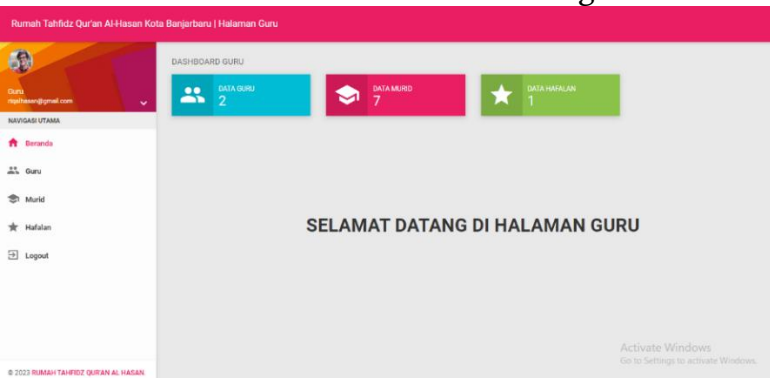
Rumah Tahfidz Qur'an Al-Hasan Kota Banjarbaru | Halaman Guru

Guru
mpalhasan@gmail.com

NAVIGASI UTAMA

Beranda

Guru

Murid

Hafalan

Logout

© 2023 RUMAH TAHFIDZ QUR'AN AL HASAN

DASHBOARD GURU

DATA GURU
2

DATA MURID
7

DATA HAFALAN
1

SELAMAT DATANG DI HALAMAN GURU

Activate Windows
Go to Settings to activate Windows.